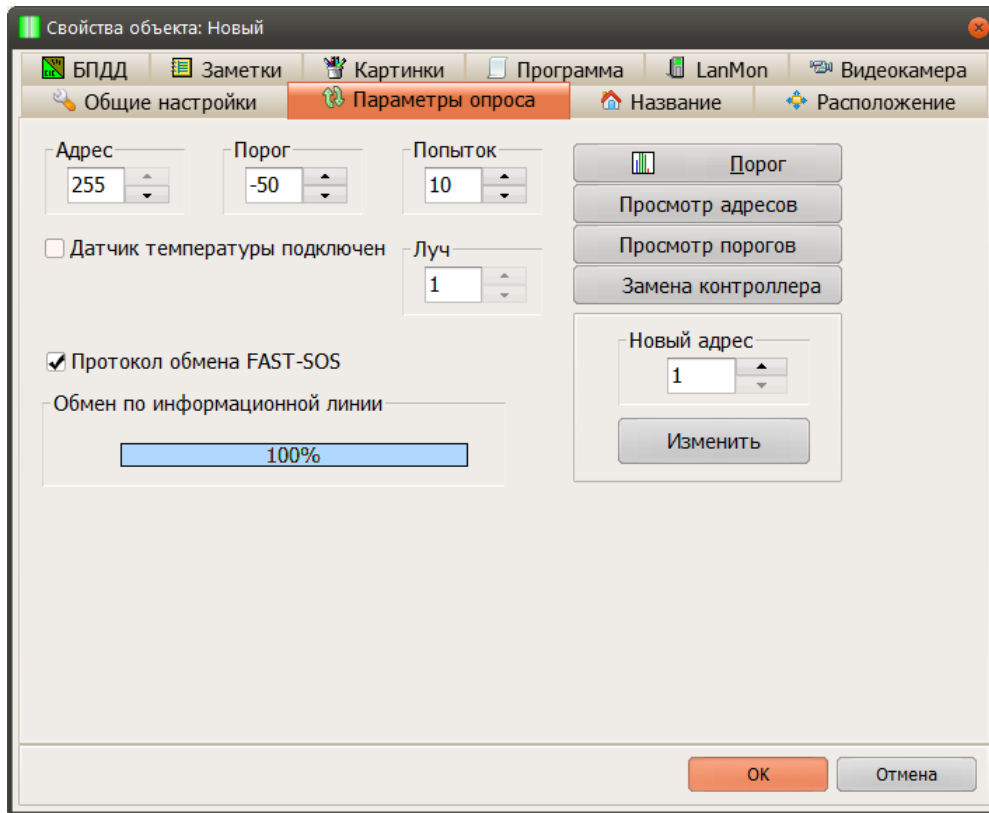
Свойства объекта: Новый

БПДД
Заметки
Картинки
Программа
LanMon
Видеокамера
Общие настройки
Параметры опроса
Название
Расположение

Адрес
255
Порог
-50
Попыток
10

Датчик температуры подключен
Луч
1

Протокол обмена FAST-SOS
Обмен по информационной линии
100%

Порог
Просмотр адресов
Просмотр порогов
Замена контроллера
Новый адрес
1
Изменить

OK
Отмена